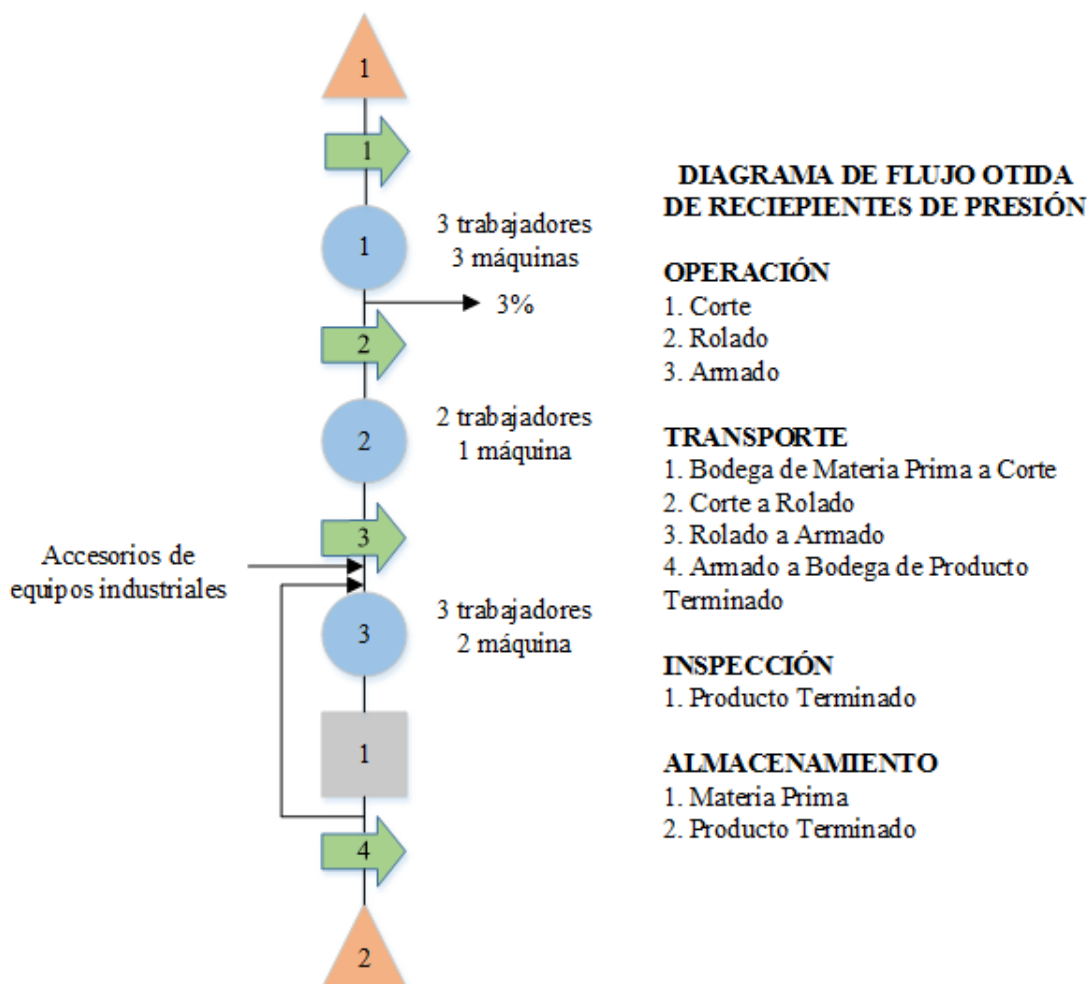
1

1

1

3 trabajadores
3 máquinas

3%

2

2

2 trabajadores
1 máquina

3

Accesorios de equipos industriales

3

3 trabajadores
2 máquina

1

4

2

DIAGRAMA DE FLUJO OTIDA DE RECIEPIENTES DE PRESIÓN

OPERACIÓN
1. Corte
2. Rolado
3. Armado

TRANSPORTE
1. Bodega de Materia Prima a Corte
2. Corte a Rolado
3. Rolado a Armado
4. Armado a Bodega de Producto Terminado

INSPECCIÓN
1. Producto Terminado

ALMACENAMIENTO
1. Materia Prima
2. Producto Terminado